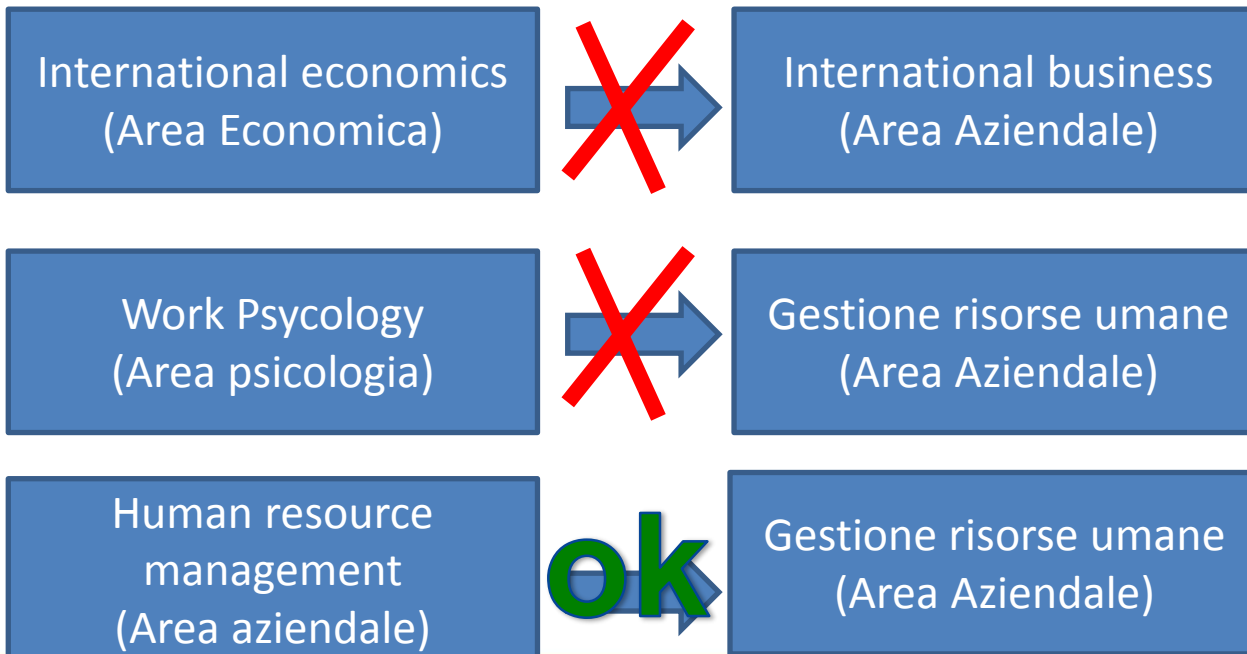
International economics
(Area Economica)

International business
(Area Aziendale)

Work Psycology
(Area psicologia)

Gestione risorse umane
(Area Aziendale)

Human resource management
(Area aziendale)

ok

Gestione risorse umane
(Area Aziendale)